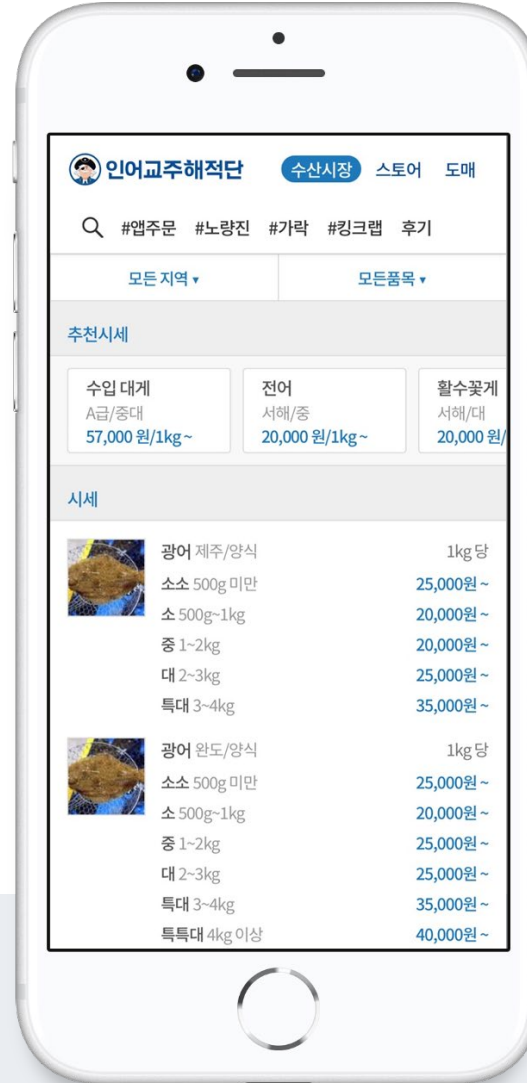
인어교주해적단 수산시장 스토어 도매

#앱주문 #노량진 #가락 #킹크랩 후기

모든 지역 ▾ 모든품목 ▾

추천시세

수입 대게
A급/중대
57,000 원/1kg ~

전어
서해/중
20,000 원/1kg ~

활수꽃게
서해/대
20,000 원/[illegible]

시세

광어 제주/양식 1kg 당
소소 500g 미만 25,000원 ~
소 500g~1kg 20,000원 ~
중 1~2kg 20,000원 ~
대 2~3kg 25,000원 ~
특대 3~4kg 35,000원 ~

광어 완도/양식 1kg 당
소소 500g 미만 25,000원 ~
소 500g~1kg 20,000원 ~
중 1~2kg 25,000원 ~
대 2~3kg 25,000원 ~
특대 3~4kg 35,000원 ~
특특대 4kg 이상 40,000원 ~